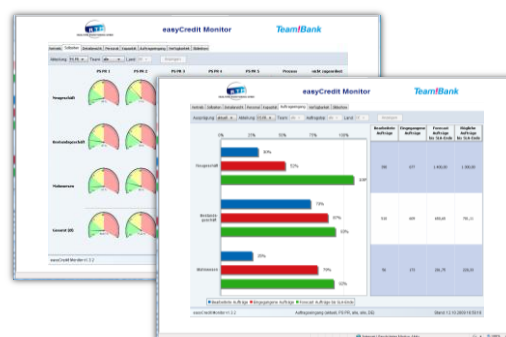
easyCredit Monitor
Team!Bank

easyCredit Monitor
Team!Bank

Neugeschäft
Bestandsgeschäft
Volumeneur
Gesamt (ID)

0%
25%
50%
75%
100%

Neugeschäft
83%
55%
84%

Bestands geschäft
73%
87%
93%

Volumeneur
39%
79%
93%

Bearbeitete Aufträge
Eingegangene Aufträge
Forecast Aufträge bis Ende
Mögliche Aufträge bis Ende

easyCredit Monitor v1.1.1